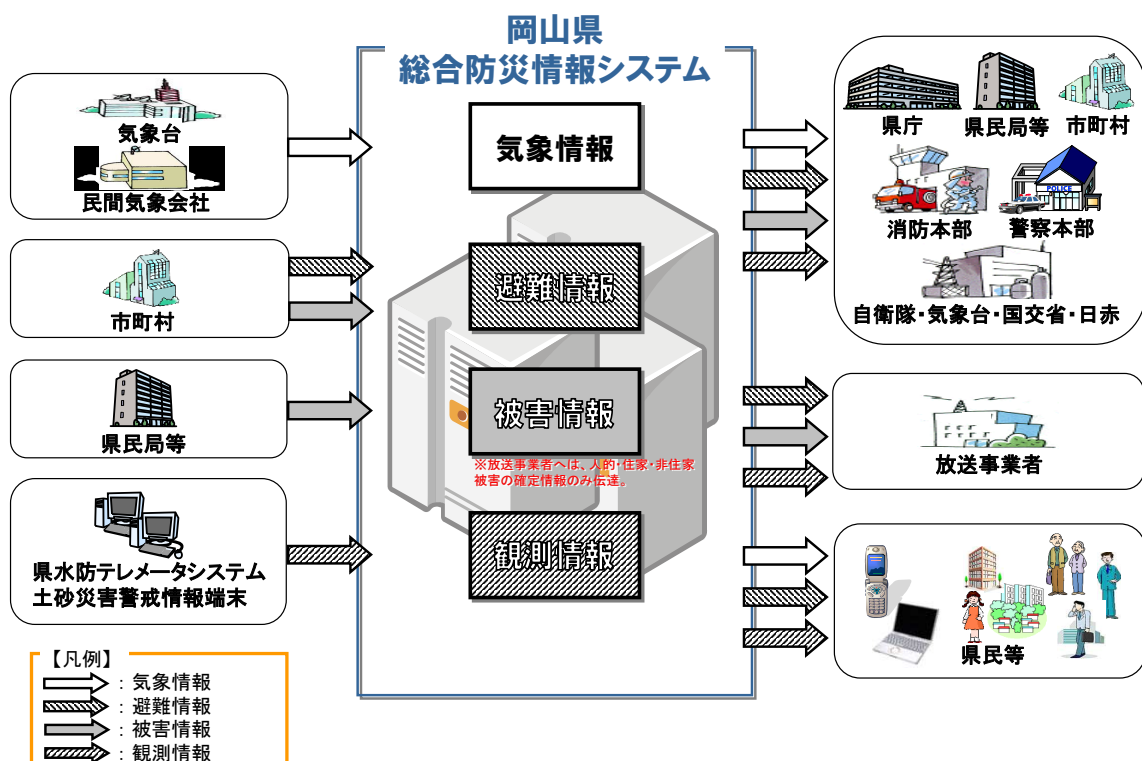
岡山県
総合防災情報システム

気象台
民間気象会社

市町村

県民局等

県水防テレメータシステム
土砂災害警戒情報端末

気象情報

避難情報

被害情報

※放送事業者へは、人的・住家・非住家被害の確定情報のみ伝達。

観測情報

県庁
県民局等
市町村
消防本部
警察本部
POLICE
自衛隊・気象台・国交省・日赤

放送事業者

県民等

【凡例】
：気象情報
：避難情報
：被害情報
：観測情報